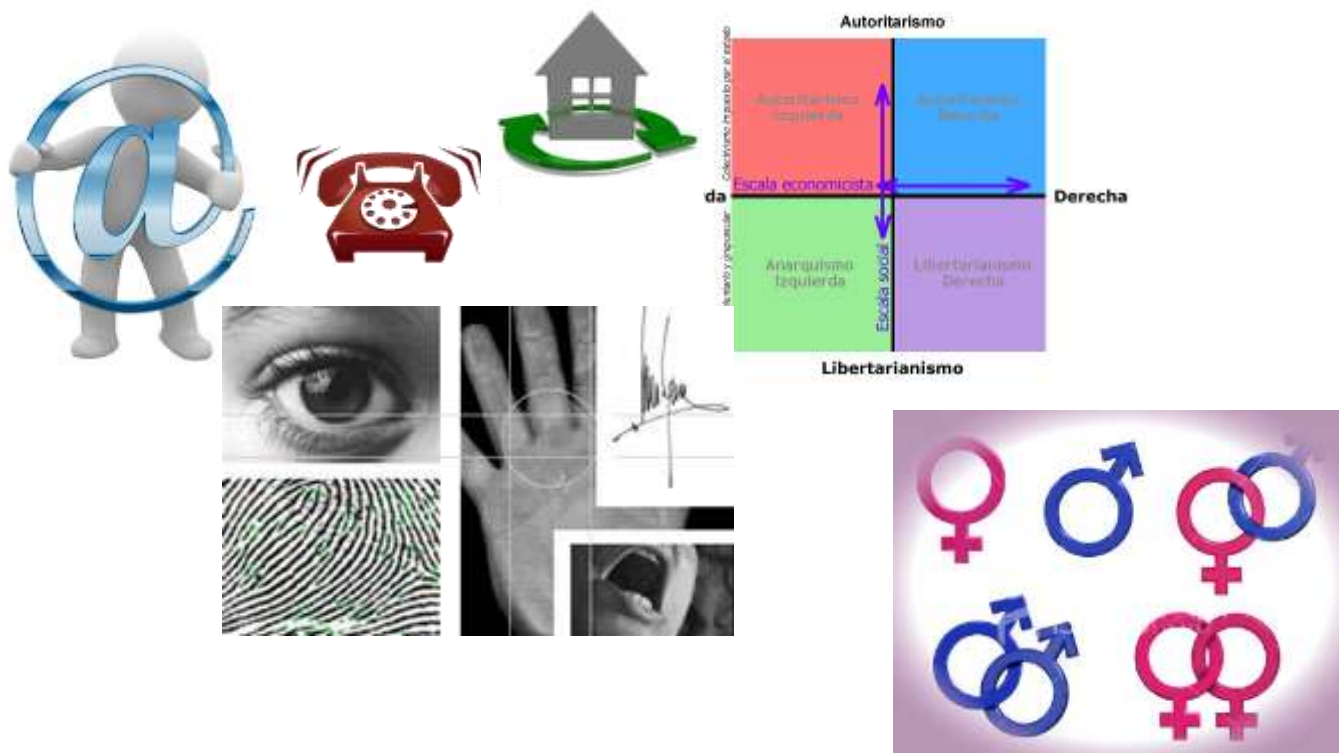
Autoritarismo

Colectivismo impuesto por el estado

Autoritarismo Izquierda

Autoritarismo Derecha

da

Escala economicista

Derecha

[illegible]tario y cooperativo

Anarquismo Izquierda

Escala social

Libertarianismo Derecha

Libertarianismo